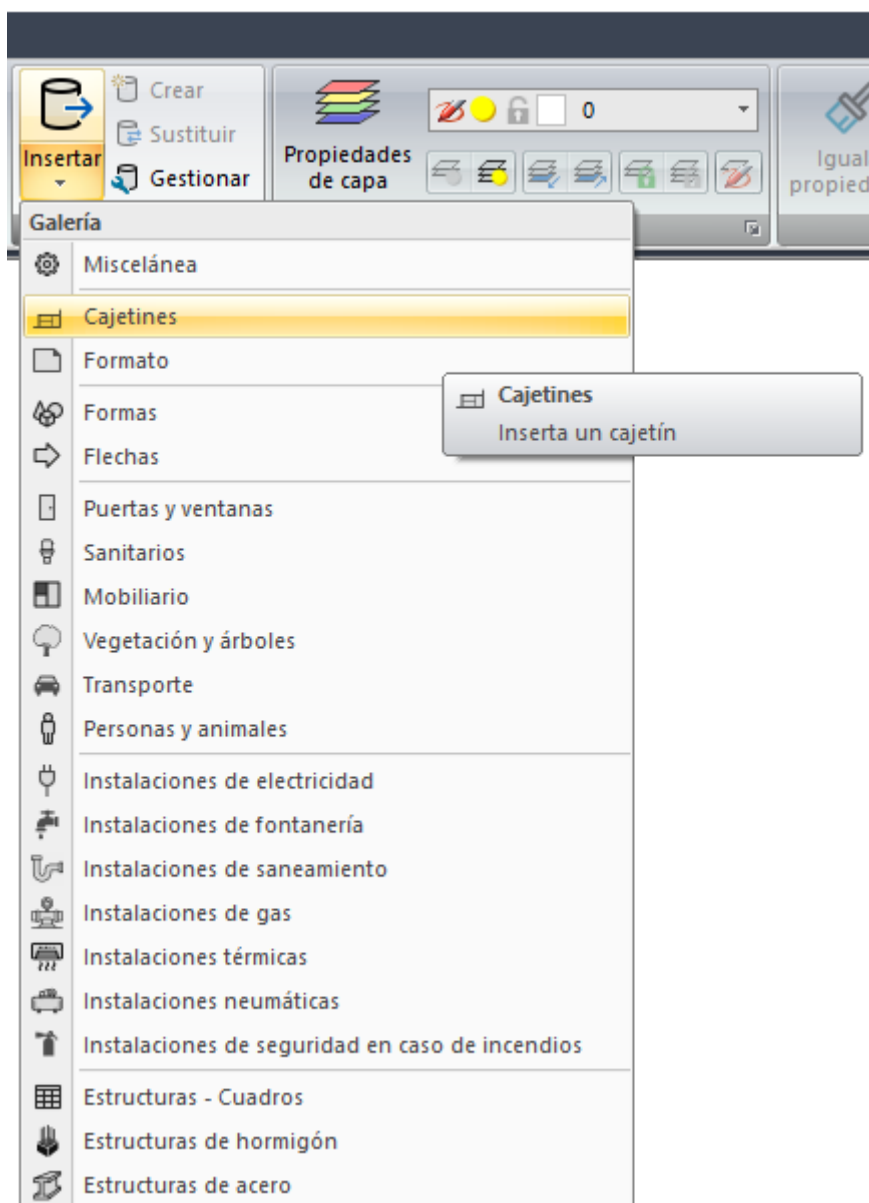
Crear
Sustituir
Insertar
Gestionar
Propiedades de capa
0
Igual propied

Galería
Miscelánea
Cajetines
Formato
Formas
Flechas
Puertas y ventanas
Sanitarios
Mobiliario
Vegetación y árboles
Transporte
Personas y animales
Instalaciones de electricidad
Instalaciones de fontanería
Instalaciones de saneamiento
Instalaciones de gas
Instalaciones térmicas
Instalaciones neumáticas
Instalaciones de seguridad en caso de incendios
Estructuras - Cuadros
Estructuras de hormigón
Estructuras de acero

Cajetines
Inserta un cajetín